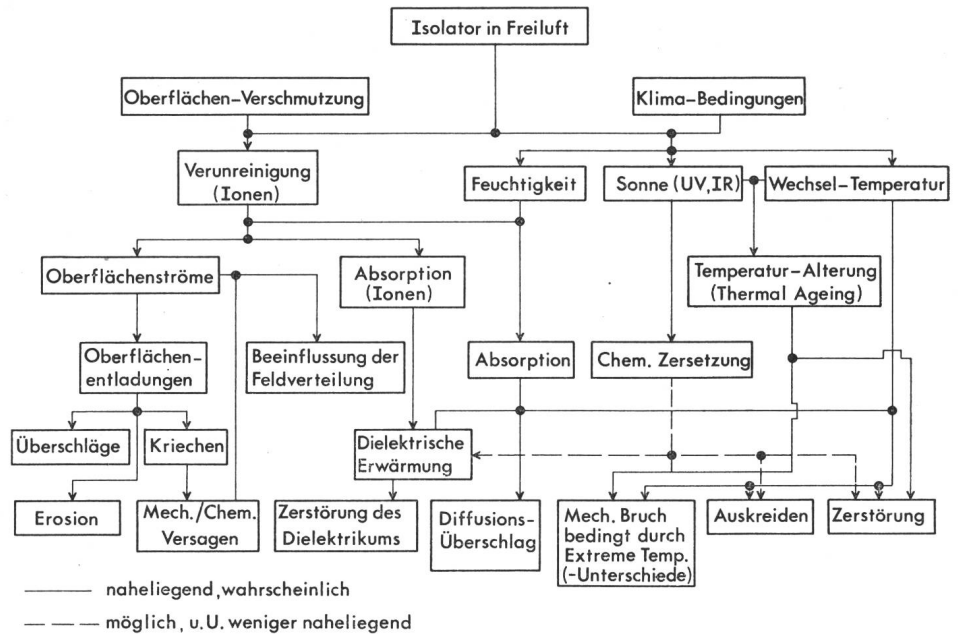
Isolator in Freiluft

Oberflächen-Verschmutzung

Klima-Bedingungen

Verunreinigung (Ionen)

Feuchtigkeit

Sonne (UV, IR)

Wechsel-Temperatur

Oberflächenströme

Absorption (Ionen)

Temperatur-Alterung (Thermal Ageing)

Oberflächenentladungen

Beeinflussung der Feldverteilung

Absorption

Chem. Zersetzung

Überschläge

Kriechen

Dielektrische Erwärmung

Erosion

Mech./Chem. Versagen

Zerstörung des Dielektrikums

Diffusions-Überschlag

Mech. Bruch bedingt durch Extreme Temp. (-Unterschiede)

Auskreiden

Zerstörung

naheliegend, wahrscheinlich

möglich, u.U. weniger naheliegend